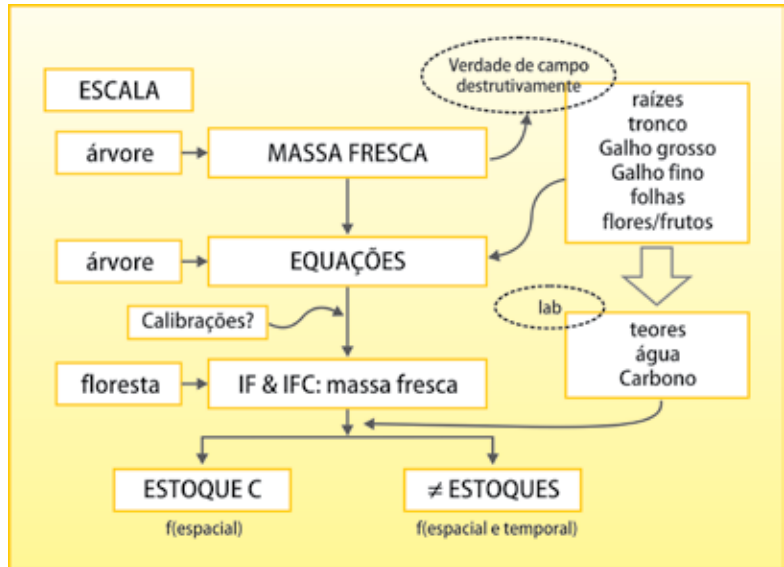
ESCALA

Verdade de campo destrutivamente

árvore

MASSA FRESCA

raízes
tronco
Galho grosso
Galho fino
folhas
flores/frutos

árvore

EQUAÇÕES

lab

Calibrações?

teores
água
Carbono

floresta

IF & IFC: massa fresca

ESTOQUE C
f(espacial)

≠ ESTOQUES
f(espacial e temporal)